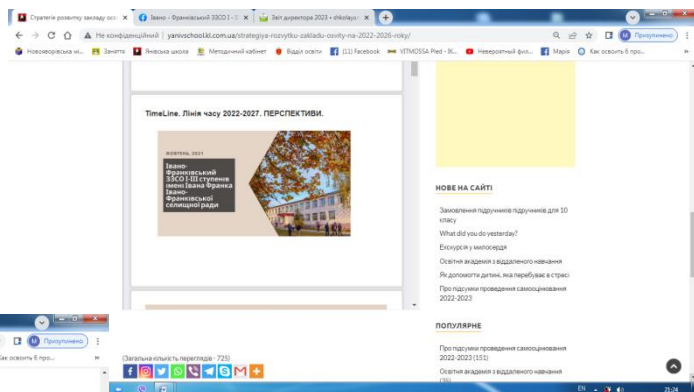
Стратегія розвитку закладу осв ×
Івано - Франківський ЗЗСО І - ІІ ×
Звіт директора 2023 • shkolayi ×
+

Не конфіденційний | yanivschool.kl.com.ua/strategiya-rozvytku-zakladu-osvity-na-2022-2026-roky/

Призупинено

Новояворівська мі...
Заняття
Янівська школа
Методичний кабінет
Відділ освіти
(11) Facebook
VITMOSSA Pled - IK...
Невероятный фил...
Марія
Как освоить 6 про...

TimeLine. Лінія часу 2022-2027. ПЕРСПЕКТИВИ.

ЖОВТЕНЬ 2021

Івано-Франківський ЗЗСО І-ІІІ ступенів імені Івана Франка Івано-Франківської селищної ради

НОВЕ НА САЙТІ

Замовлення підручників підручників для 10 класу

What did you do yesterday?

Екскурсія у милосердя

Освітня академія з віддаленого навчання

Як допомогти дитині, яка перебуває в стресі

Про підсумки проведення самооцінювання 2022-2023

ПОПУЛЯРНЕ

Про підсумки проведення самооцінювання 2022-2023 (151)

Освітня академія з віддаленого навчання (35)

(Загальна кількість переглядів - 725)

Призупинено

Как освоить 6 про...

EN

21:24